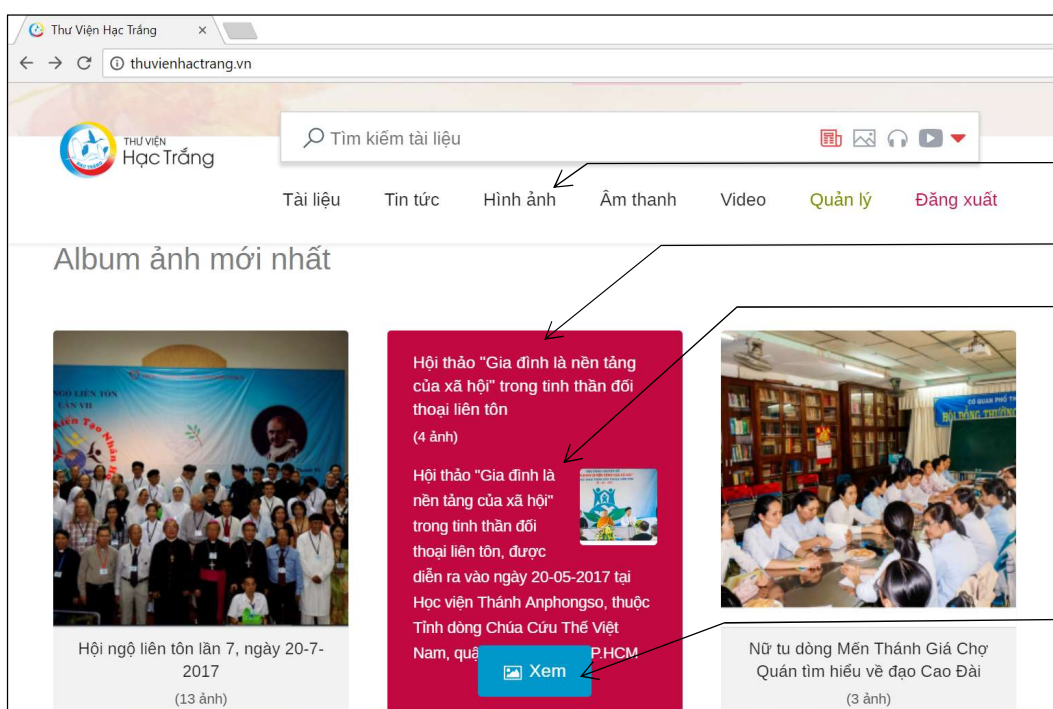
Thư Viện Hạc Trắng ×

thuvienhactrang.vn

THƯ VIỆN Hạc Trắng

Tìm kiếm tài liệu

Tài liệu Tin tức Hình ảnh Âm thanh Video Quản lý Đăng xuất

Album ảnh mới nhất

Hội ngộ liên tôn lần 7, ngày 20-7-2017

(13 ảnh)

Hội thảo "Gia đình là nền tảng của xã hội" trong tinh thần đối thoại liên tôn

(4 ảnh)

Hội thảo "Gia đình là nền tảng của xã hội" trong tinh thần đối thoại liên tôn, được diễn ra vào ngày 20-05-2017 tại Học viện Thánh Anphongso, thuộc Tỉnh dòng Chúa Cứu Thế Việt Nam, quậ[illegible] P.HCM

Xem

Nữ tu dòng Mến Thánh Giá Chợ Quán tìm hiểu về đạo Cao Đài

(3 ảnh)